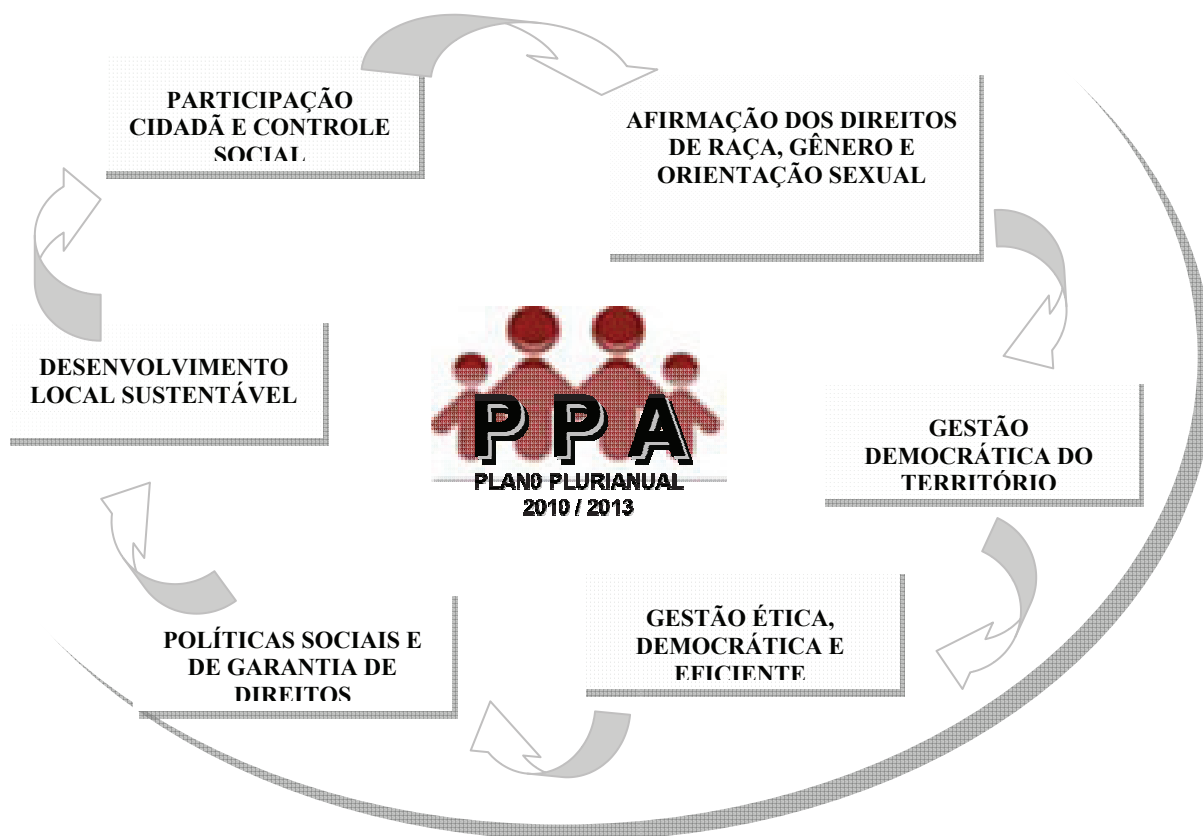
PARTICIPAÇÃO CIDADÃ E CONTROLE SOCIAL

AFIRMAÇÃO DOS DIREITOS DE RAÇA, GÊNERO E ORIENTAÇÃO SEXUAL

DESENVOLVIMENTO LOCAL SUSTENTÁVEL

PPA
PLAN0 PLURIANUAL
2010 / 2013

GESTÃO DEMOCRÁTICA DO TERRITÓRIO

POLÍTICAS SOCIAIS E DE GARANTIA DE DIREITOS

GESTÃO ÉTICA, DEMOCRÁTICA E EFICIENTE